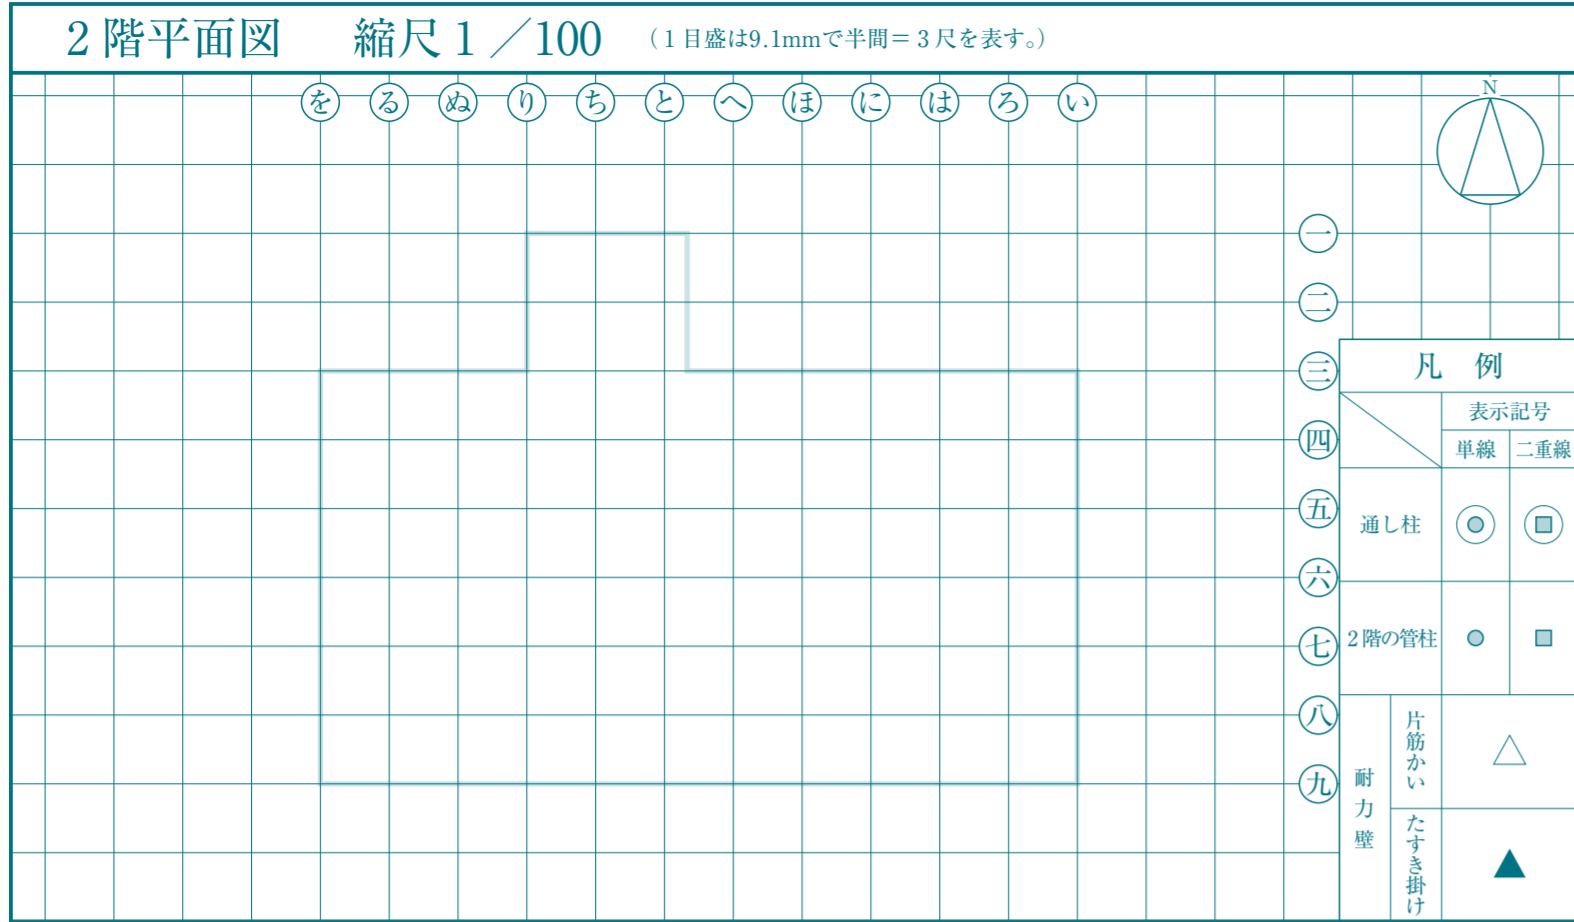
2 階平面図　縮尺 1 ／100　（1 目盛は9.1mmで半間＝ 3 尺を表す。）

を　る　ぬ　り　ち　と　へ　ほ　に　は　ろ　い

N

一
二
三
四
五
六
七
八
九

凡　例

| | 表示記号 | |
|---|---|---|
| | 単線 | 二重線 |
| 通し柱 | | |
| 2 階の管柱 | | |
| 耐力壁 片筋かい | △ | |
| 耐力壁 たすき掛け | ▲ | |